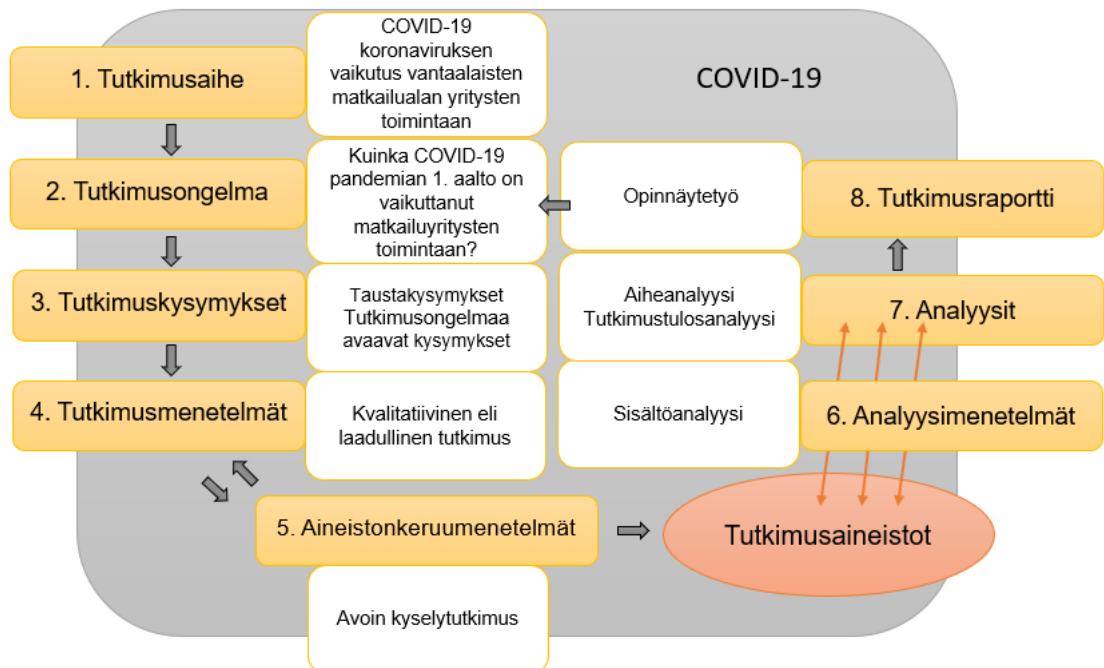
1. Tutkimusaihe

COVID-19 koronaviruksen vaikutus vantaalaisten matkailualan yritysten toimintaan

COVID-19

2. Tutkimusongelma

Kuinka COVID-19 pandemian 1. aalto on vaikuttanut matkailuyritysten toimintaan?

Opinnäytetyö

8. Tutkimusraportti

3. Tutkimuskysymykset

Taustakysymykset Tutkimusongelmaa avaavat kysymykset

Aiheanalyysi Tutkimustulosanalyysi

7. Analyysit

4. Tutkimusmenetelmät

Kvalitatiivinen eli laadullinen tutkimus

Sisältöanalyysi

6. Analyysimenetelmät

5. Aineistonkeruumenetelmät

Tutkimusaineistot

Avoin kyselytutkimus